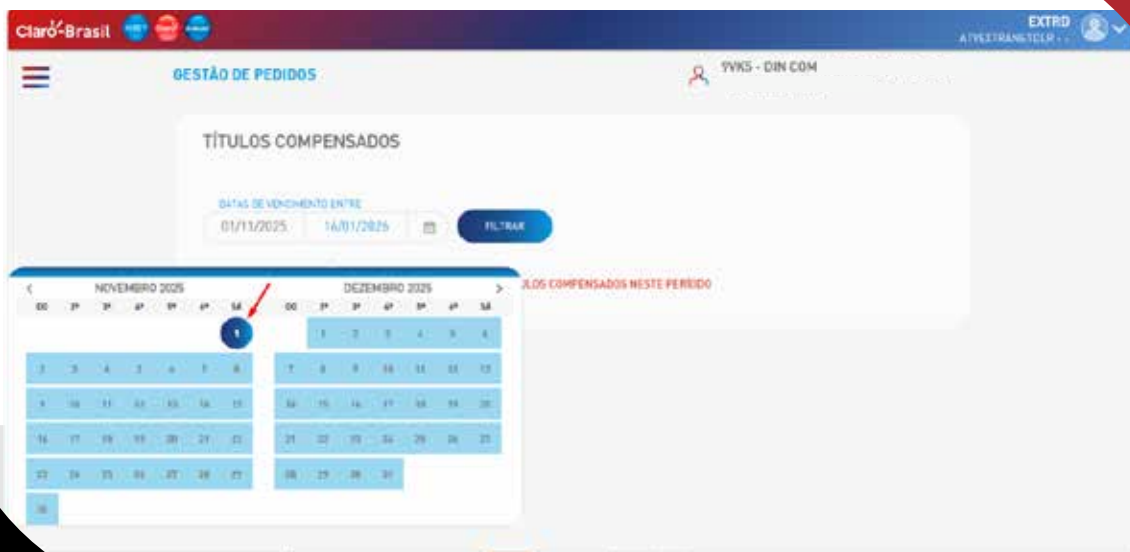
Claro-Brasil

EXTRD
ATYLTRANSTCLR - .

GESTÃO DE PEDIDOS

9VKS - DIN COM

TÍTULOS COMPENSADOS

DATAS DE VENCIMENTO ENTRE
01/11/2025 16/01/2026
FILTRAR

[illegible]LOS COMPENSADOS NESTE PERÍODO

NOVEMBRO 2025
DO 2ª 3ª 4ª 5ª 6ª SÁ
1
2 3 4 5 6 7 8
9 10 11 12 13 14 15
16 17 18 19 20 21 22
23 24 25 26 27 28 29
30

DEZEMBRO 2025
DO 2ª 3ª 4ª 5ª 6ª SÁ
1 2 3 4 5 6
7 8 9 10 11 12 13
14 15 16 17 18 19 20
21 22 23 24 25 26 27
28 29 30 31